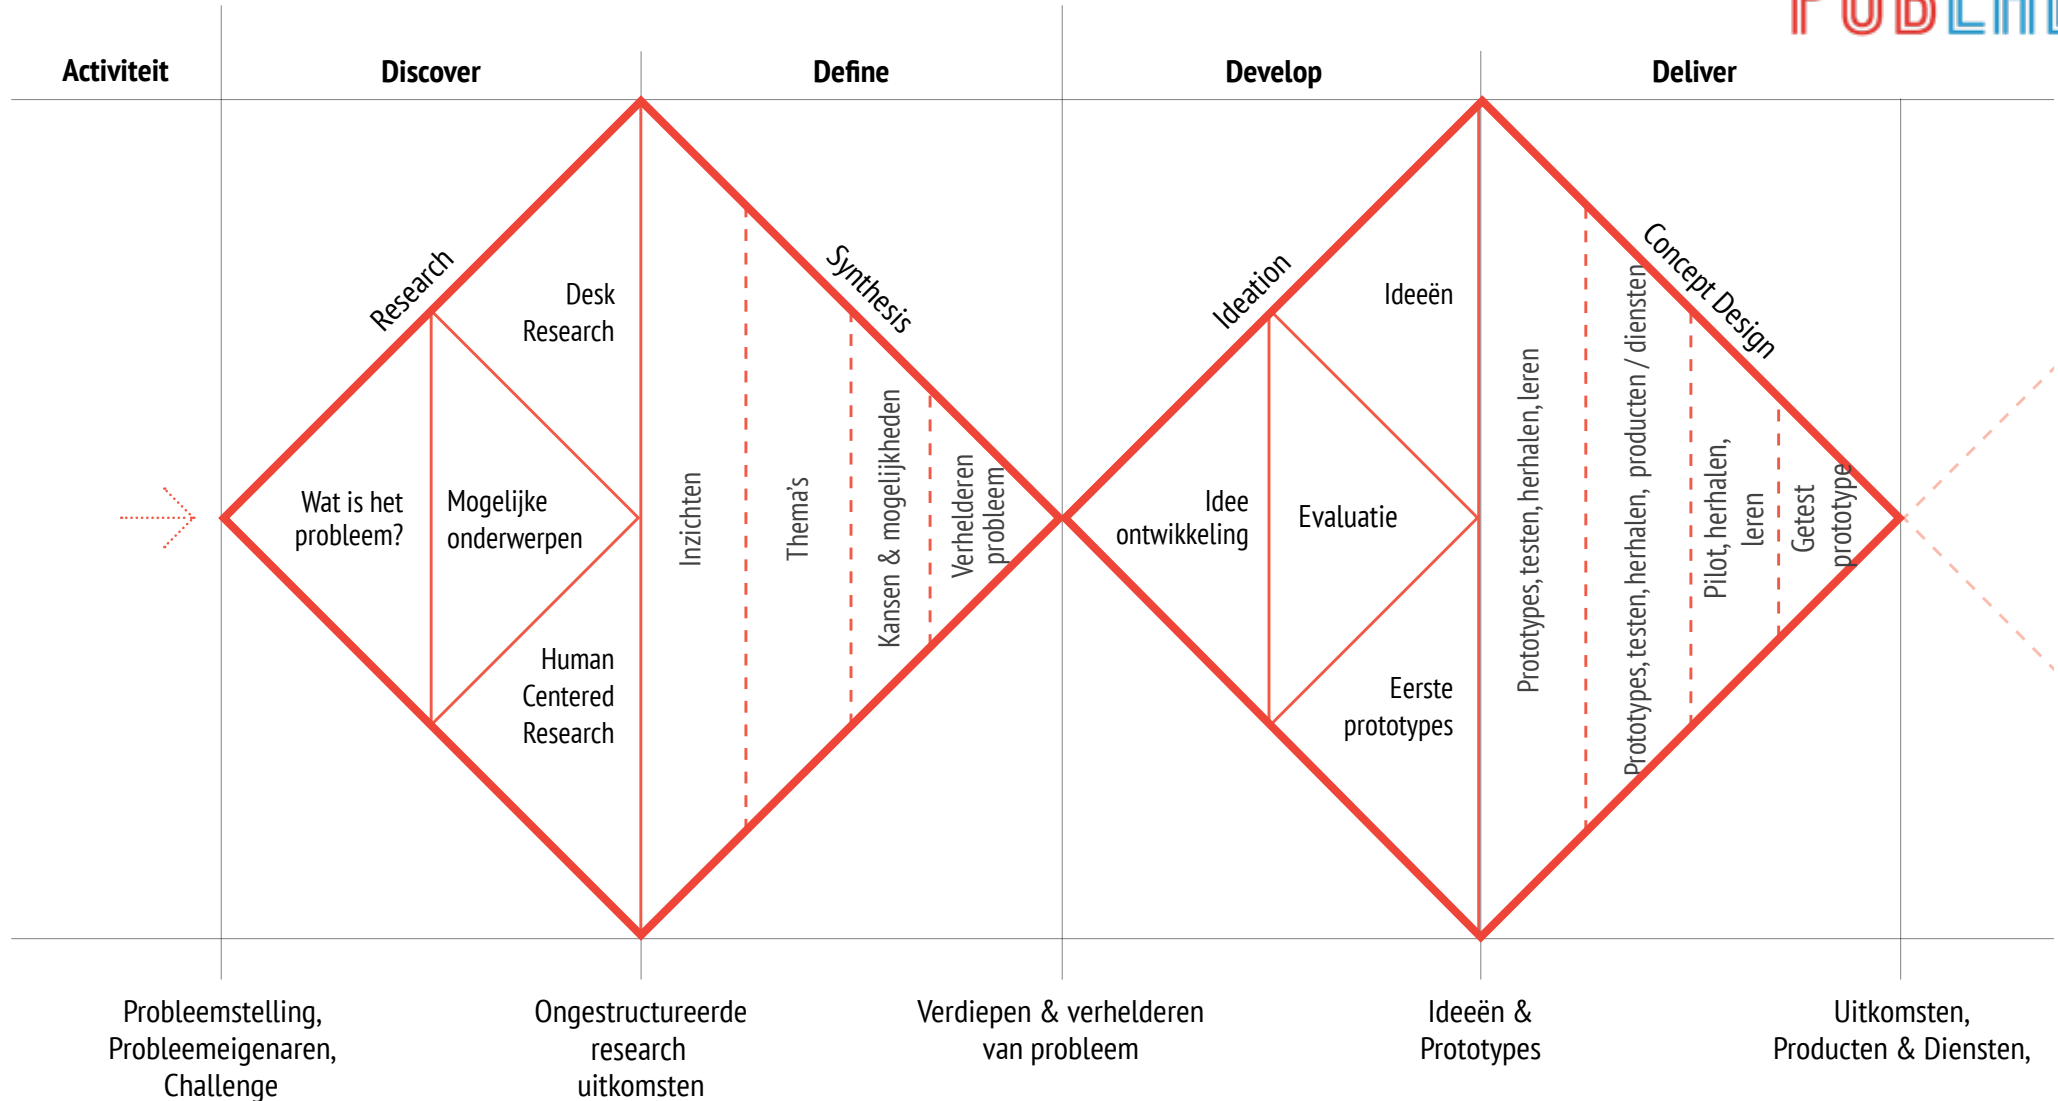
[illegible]

Activiteit

Discover

Define

Develop

Deliver

Research

Desk Research

Wat is het probleem?

Mogelijke onderwerpen

Human Centered Research

Inzichten

Thema's

Synthesis

Kansen & mogelijkheden

Verhelderen probleem

Ideation

Ideeën

Idee ontwikkeling

Evaluatie

Eerste prototypes

Prototypes, testen, herhalen, leren

Prototypes, testen, herhalen, producten / diensten

Concept Design

Pilot, herhalen, leren

Getest prototype

Probleemstelling, Probleemeigenaren, Challenge

Ongestructureerde research uitkomsten

Verdiepen & verhelderen van probleem

Ideeën & Prototypes

Uitkomsten, Producten & Diensten,